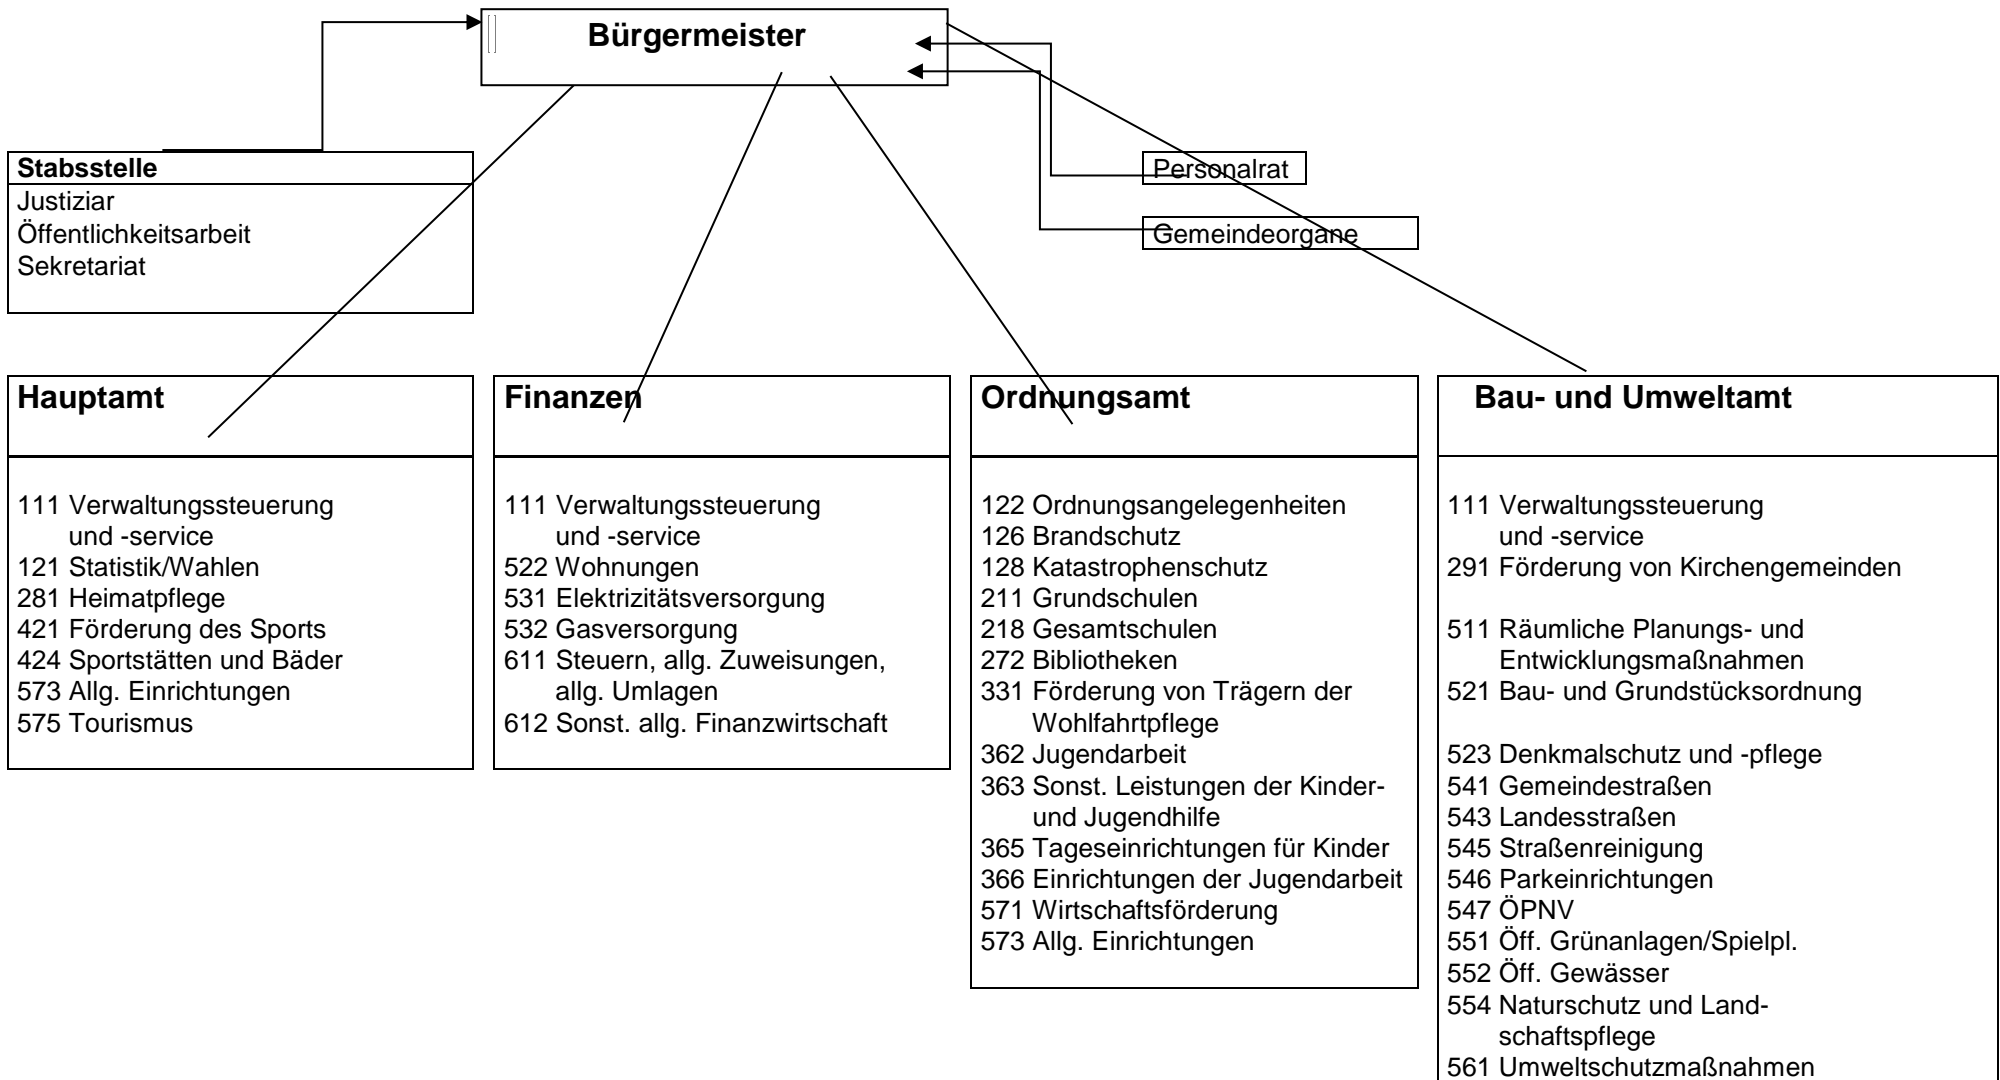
Bürgermeister

Stabsstelle
Justiziar
Öffentlichkeitsarbeit
Sekretariat

Personalrat

Gemeindeorgane

Hauptamt

111 Verwaltungssteuerung und -service
121 Statistik/Wahlen
281 Heimatpflege
421 Förderung des Sports
424 Sportstätten und Bäder
573 Allg. Einrichtungen
575 Tourismus

Finanzen

111 Verwaltungssteuerung und -service
522 Wohnungen
531 Elektrizitätsversorgung
532 Gasversorgung
611 Steuern, allg. Zuweisungen, allg. Umlagen
612 Sonst. allg. Finanzwirtschaft

Ordnungsamt

122 Ordnungsangelegenheiten
126 Brandschutz
128 Katastrophenschutz
211 Grundschulen
218 Gesamtschulen
272 Bibliotheken
331 Förderung von Trägern der Wohlfahrtpflege
362 Jugendarbeit
363 Sonst. Leistungen der Kinder- und Jugendhilfe
365 Tageseinrichtungen für Kinder
366 Einrichtungen der Jugendarbeit
571 Wirtschaftsförderung
573 Allg. Einrichtungen

Bau- und Umweltamt

111 Verwaltungssteuerung und -service
291 Förderung von Kirchengemeinden

511 Räumliche Planungs- und Entwicklungsmaßnahmen
521 Bau- und Grundstücksordnung

523 Denkmalschutz und -pflege
541 Gemeindestraßen
543 Landesstraßen
545 Straßenreinigung
546 Parkeinrichtungen
547 ÖPNV
551 Öff. Grünanlagen/Spielpl.
552 Öff. Gewässer
554 Naturschutz und Landschaftspflege
561 Umweltschutzmaßnahmen